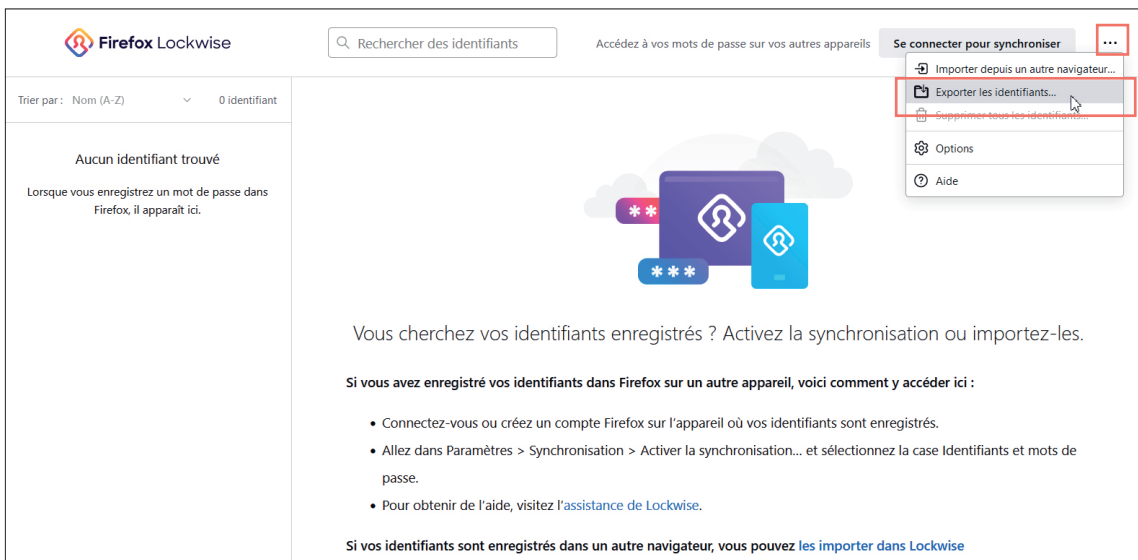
Firefox Lockwise

Rechercher des identifiants

Accédez à vos mots de passe sur vos autres appareils

Se connecter pour synchroniser

...

Importer depuis un autre navigateur...

Exporter les identifiants...

Supprimer tous les identifiants...

Options

Aide

Trier par : Nom (A-Z)

0 identifiant

Aucun identifiant trouvé

Lorsque vous enregistrez un mot de passe dans Firefox, il apparaît ici.

**

***

Vous cherchez vos identifiants enregistrés ? Activez la synchronisation ou importez-les.

Si vous avez enregistré vos identifiants dans Firefox sur un autre appareil, voici comment y accéder ici :

- Connectez-vous ou créez un compte Firefox sur l'appareil où vos identifiants sont enregistrés.
- Allez dans Paramètres > Synchronisation > Activer la synchronisation... et sélectionnez la case Identifiants et mots de passe.
- Pour obtenir de l'aide, visitez l'assistance de Lockwise.

Si vos identifiants sont enregistrés dans un autre navigateur, vous pouvez les importer dans Lockwise